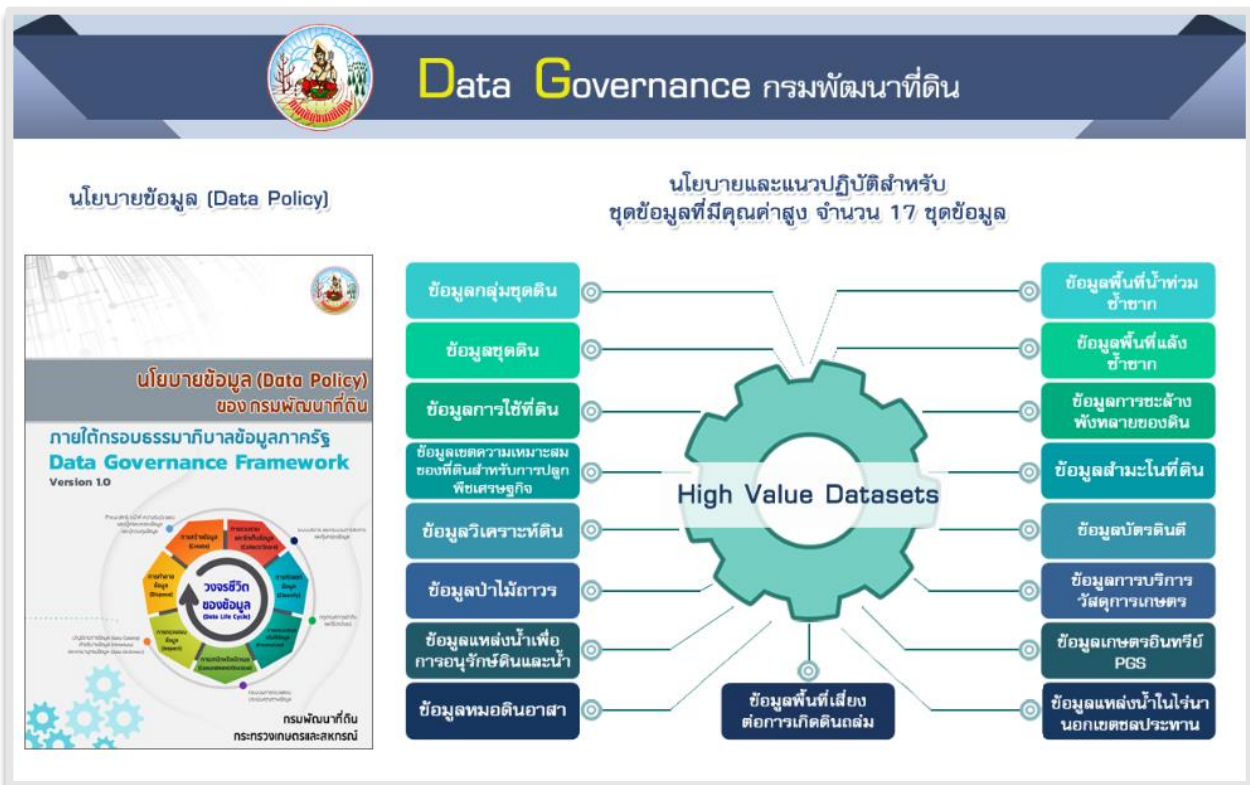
Data Governance กรมพัฒนาที่ดิน

นโยบายข้อมูล (Data Policy)

นโยบายข้อมูล (Data Policy) ของ กรมพัฒนาที่ดิน

ภายใต้กรอบธรรมาภิบาลข้อมูลภาครัฐ

Data Governance Framework

Version 1.0

วงจรชีวิตของข้อมูล (Data Life Cycle)

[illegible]

กรมพัฒนาที่ดิน
กระทรวงเกษตรและสหกรณ์

นโยบายและแนวปฏิบัติสำหรับ
ชุดข้อมูลที่มีคุณค่าสูง จำนวน 17 ชุดข้อมูล

High Value Datasets

ข้อมูลกลุ่มชุดดิน

ข้อมูลชุดดิน

ข้อมูลการใช้ที่ดิน

ข้อมูลเขตความเหมาะสมของที่ดินสำหรับการปลูกพืชเศรษฐกิจ

ข้อมูลวิเคราะห์ดิน

ข้อมูลป่าไม้ถาวร

ข้อมูลแหล่งน้ำเพื่อการอนุรักษ์ดินและน้ำ

ข้อมูลหมอดินอาสา

ข้อมูลพื้นที่เสี่ยงต่อการเกิดดินถล่ม

ข้อมูลพื้นที่น้ำท่วมซ้ำซาก

ข้อมูลพื้นที่แล้งซ้ำซาก

ข้อมูลการชะล้างพังทลายของดิน

ข้อมูลสำมะโนที่ดิน

ข้อมูลบัตรดินดี

ข้อมูลการบริการวัสดุการเกษตร

ข้อมูลเกษตรอินทรีย์ PGS

ข้อมูลแหล่งน้ำในไร่นานอกเขตชลประทาน